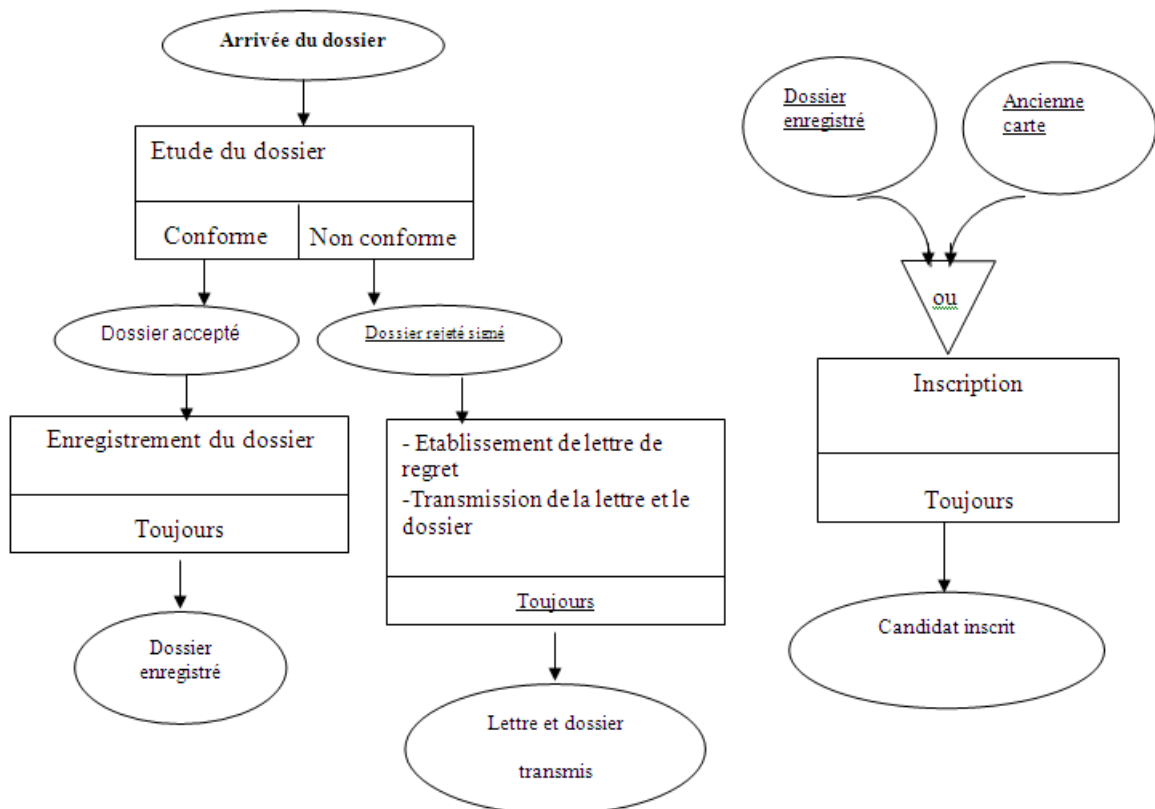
Arrivée du dossier

Etude du dossier

Conforme | Non conforme

Dossier accepté

Dossier rejeté signé

Enregistrement du dossier

Toujours

Dossier enregistré

- Etablissement de lettre de regret
-Transmission de la lettre et le dossier

Toujours

Lettre et dossier transmis

Dossier enregistré

Ancienne carte

ou

Inscription

Toujours

Candidat inscrit